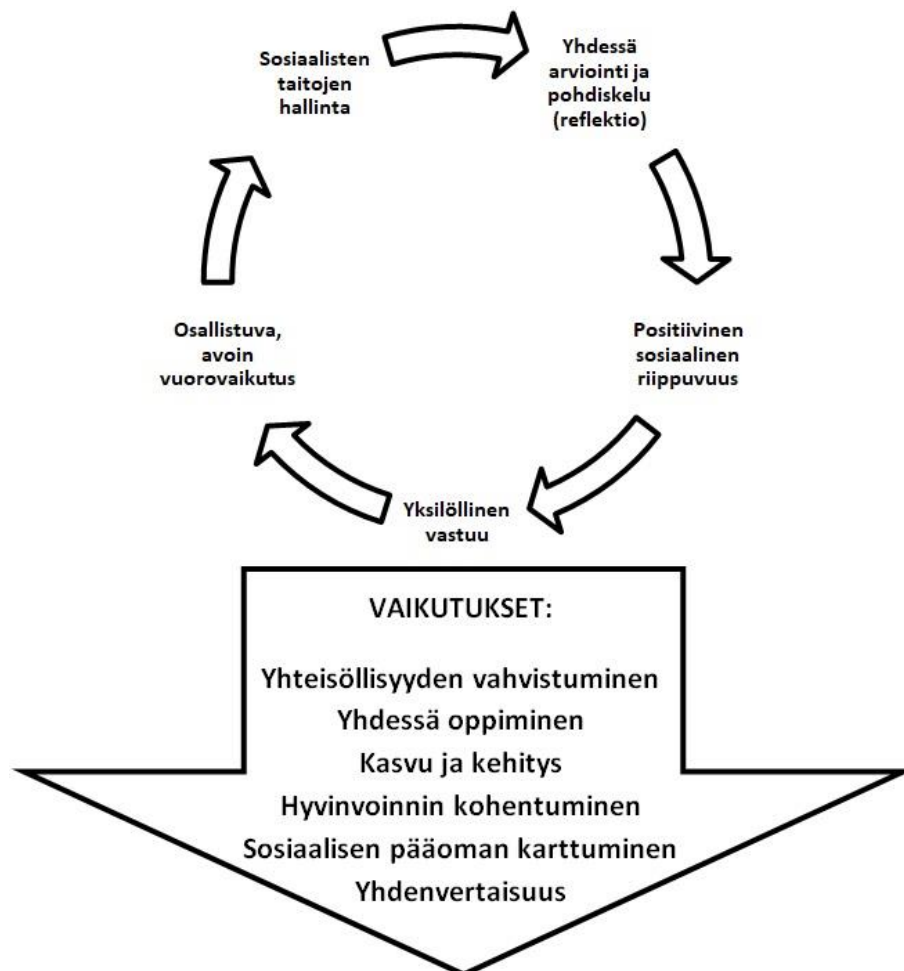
Sosiaalisten taitojen hallinta

Yhdessä arviointi ja pohdiskelu (reflektio)

Positiivinen sosiaalinen riippuvuus

Yksilöllinen vastuu

Osallistuva, avoin vuorovaikutus

VAIKUTUKSET:

Yhteisöllisyyden vahvistuminen
Yhdessä oppiminen
Kasvu ja kehitys
Hyvinvoinnin kohentuminen
Sosiaalisen pääoman karttuminen
Yhdenvertaisuus